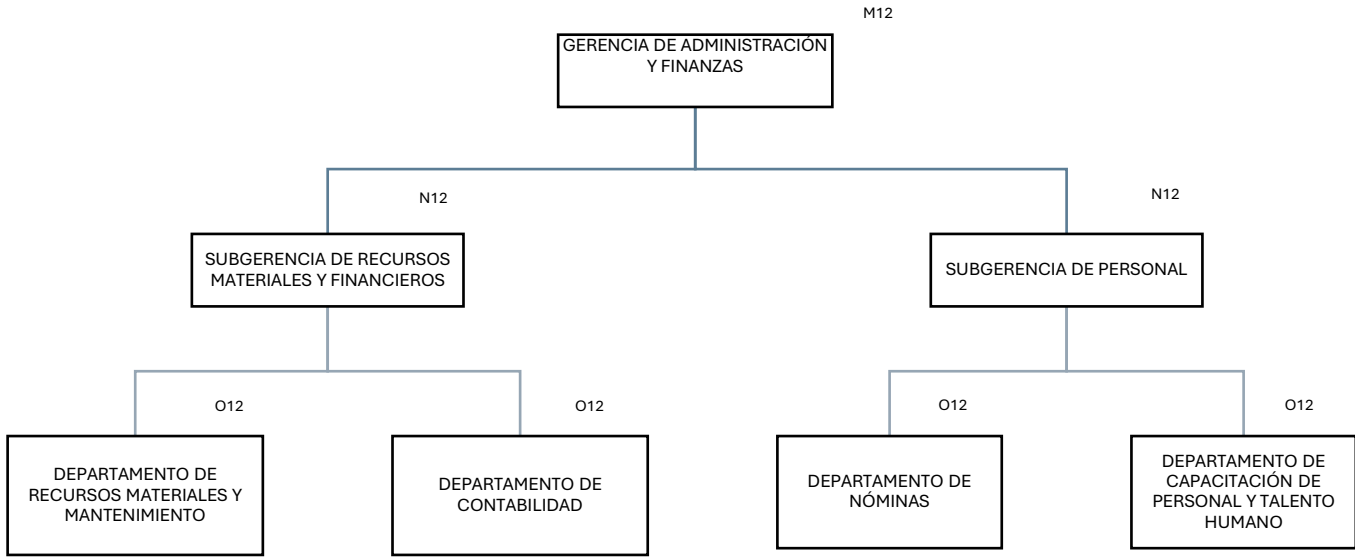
M12

GERENCIA DE ADMINISTRACIÓN Y FINANZAS

N12

SUBGERENCIA DE RECURSOS MATERIALES Y FINANCIEROS

N12

SUBGERENCIA DE PERSONAL

O12

DEPARTAMENTO DE RECURSOS MATERIALES Y MANTENIMIENTO

O12

DEPARTAMENTO DE CONTABILIDAD

O12

DEPARTAMENTO DE NÓMINAS

O12

DEPARTAMENTO DE CAPACITACIÓN DE PERSONAL Y TALENTO HUMANO